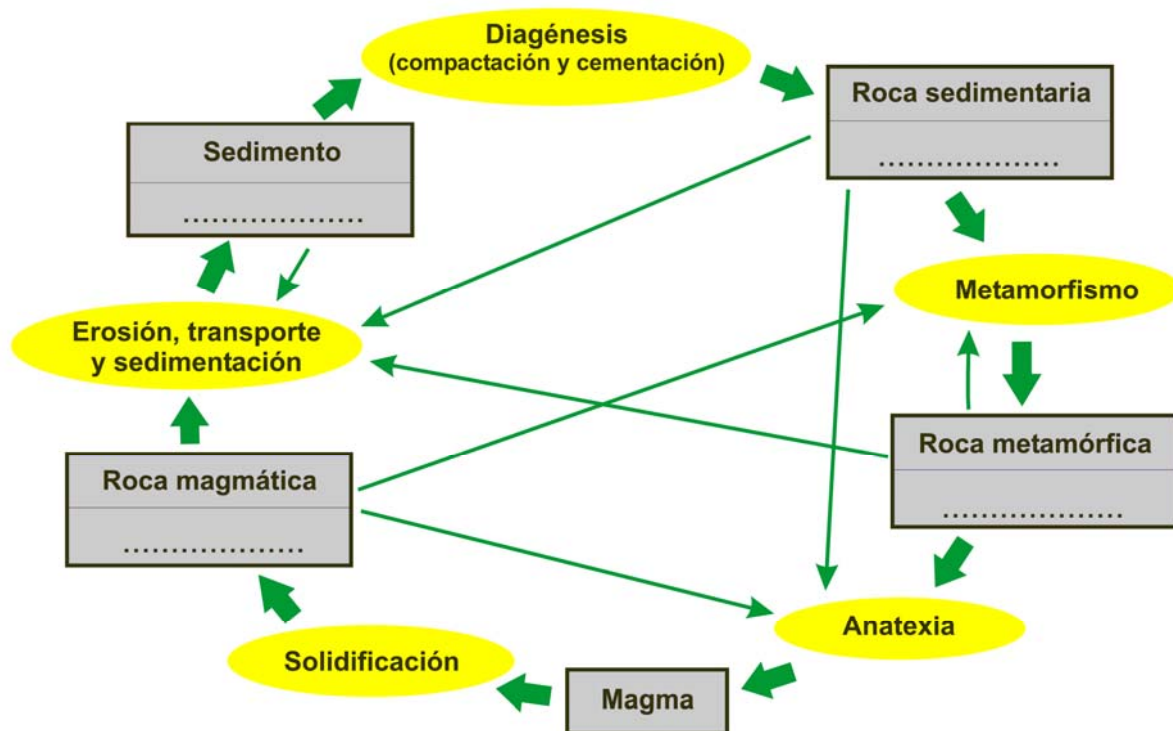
Diagénesis
(compactación y cementación)

Roca sedimentaria
..................

Sedimento
..................

Metamorfismo

Erosión, transporte y sedimentación

Roca metamórfica
..................

Roca magmática
..................

Anatexia

Solidificación

Magma